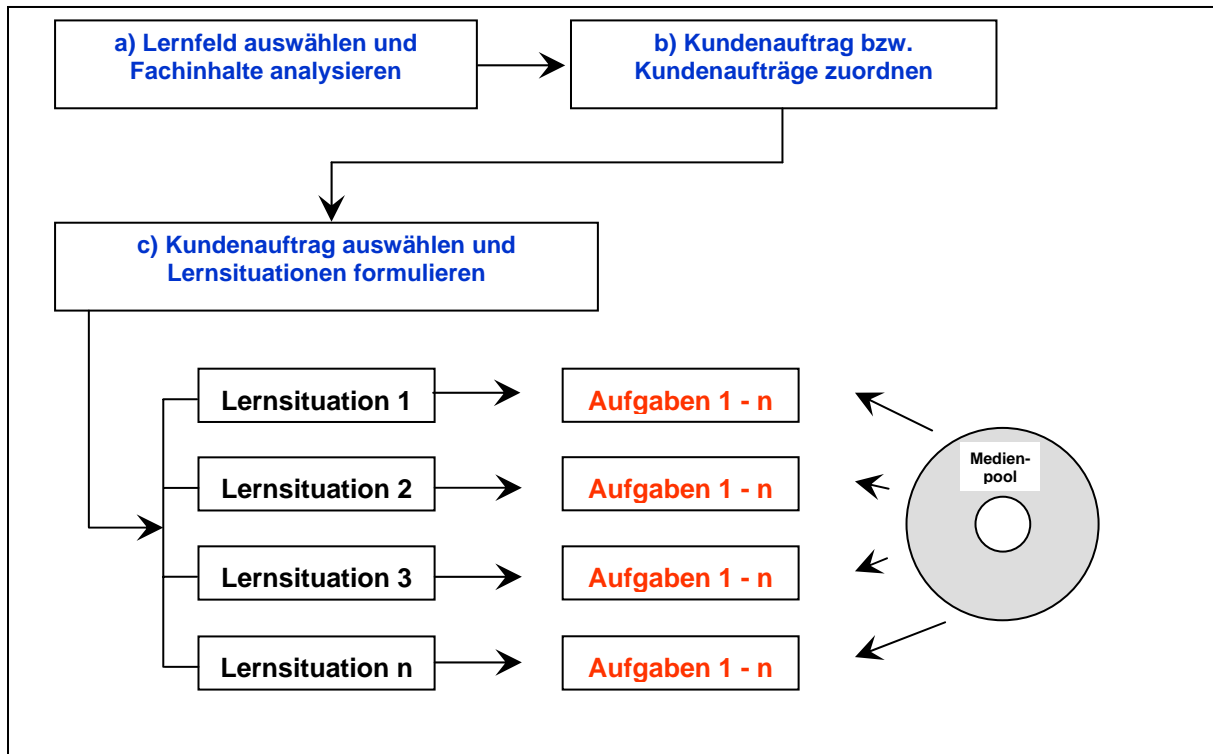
a) Lernfeld auswählen und Fachinhalte analysieren

b) Kundenauftrag bzw. Kundenaufträge zuordnen

c) Kundenauftrag auswählen und Lernsituationen formulieren

Lernsituation 1

Aufgaben 1 - n

Lernsituation 2

Aufgaben 1 - n

Lernsituation 3

Aufgaben 1 - n

Lernsituation n

Aufgaben 1 - n

Medienpool